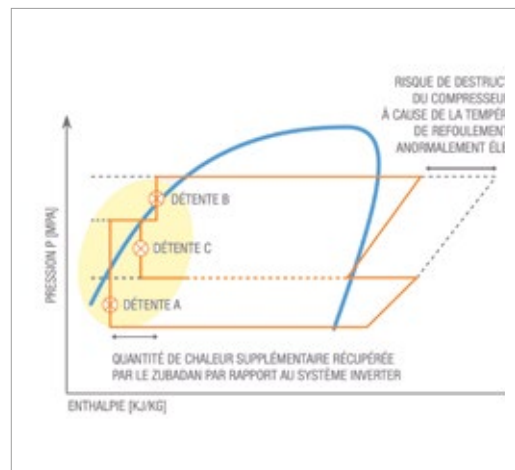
RISQUE DE DESTRUC
DU COMPRESSEU
À CAUSE DE LA TEMPÉ
DE REFOULEMENT
ANORMALEMENT ÉLE

PRESSION P [MPA]

DÉTENTE B

DÉTENTE C

DÉTENTE A

QUANTITÉ DE CHALEUR SUPPLÉMENTAIRE RÉCUPÉRÉE PAR LE ZUBADAN PAR RAPPORT AU SYSTÈME INVERTER

ENTHALPIE [KJ/KG]